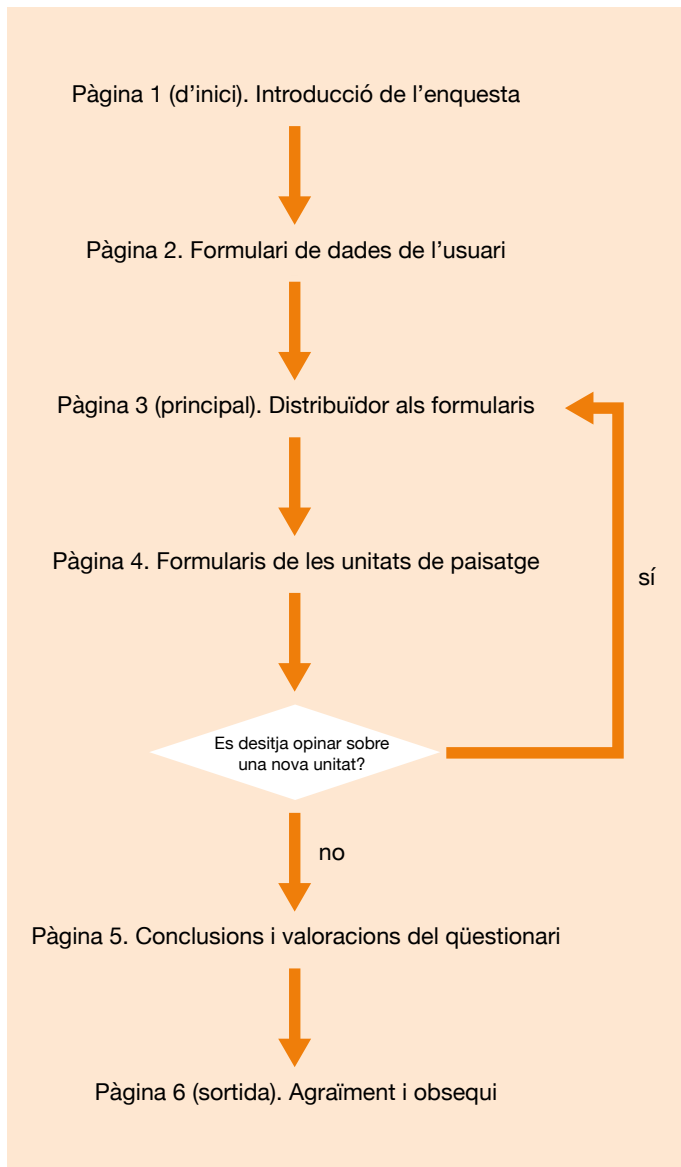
Pàgina 1 (d’inici). Introducció de l’enquesta

Pàgina 2. Formulari de dades de l’usuari

Pàgina 3 (principal). Distribuïdor als formularis

Pàgina 4. Formularis de les unitats de paisatge

sí

Es desitja opinar sobre una nova unitat?

no

Pàgina 5. Conclusions i valoracions del qüestionari

Pàgina 6 (sortida). Agraïment i obsequi